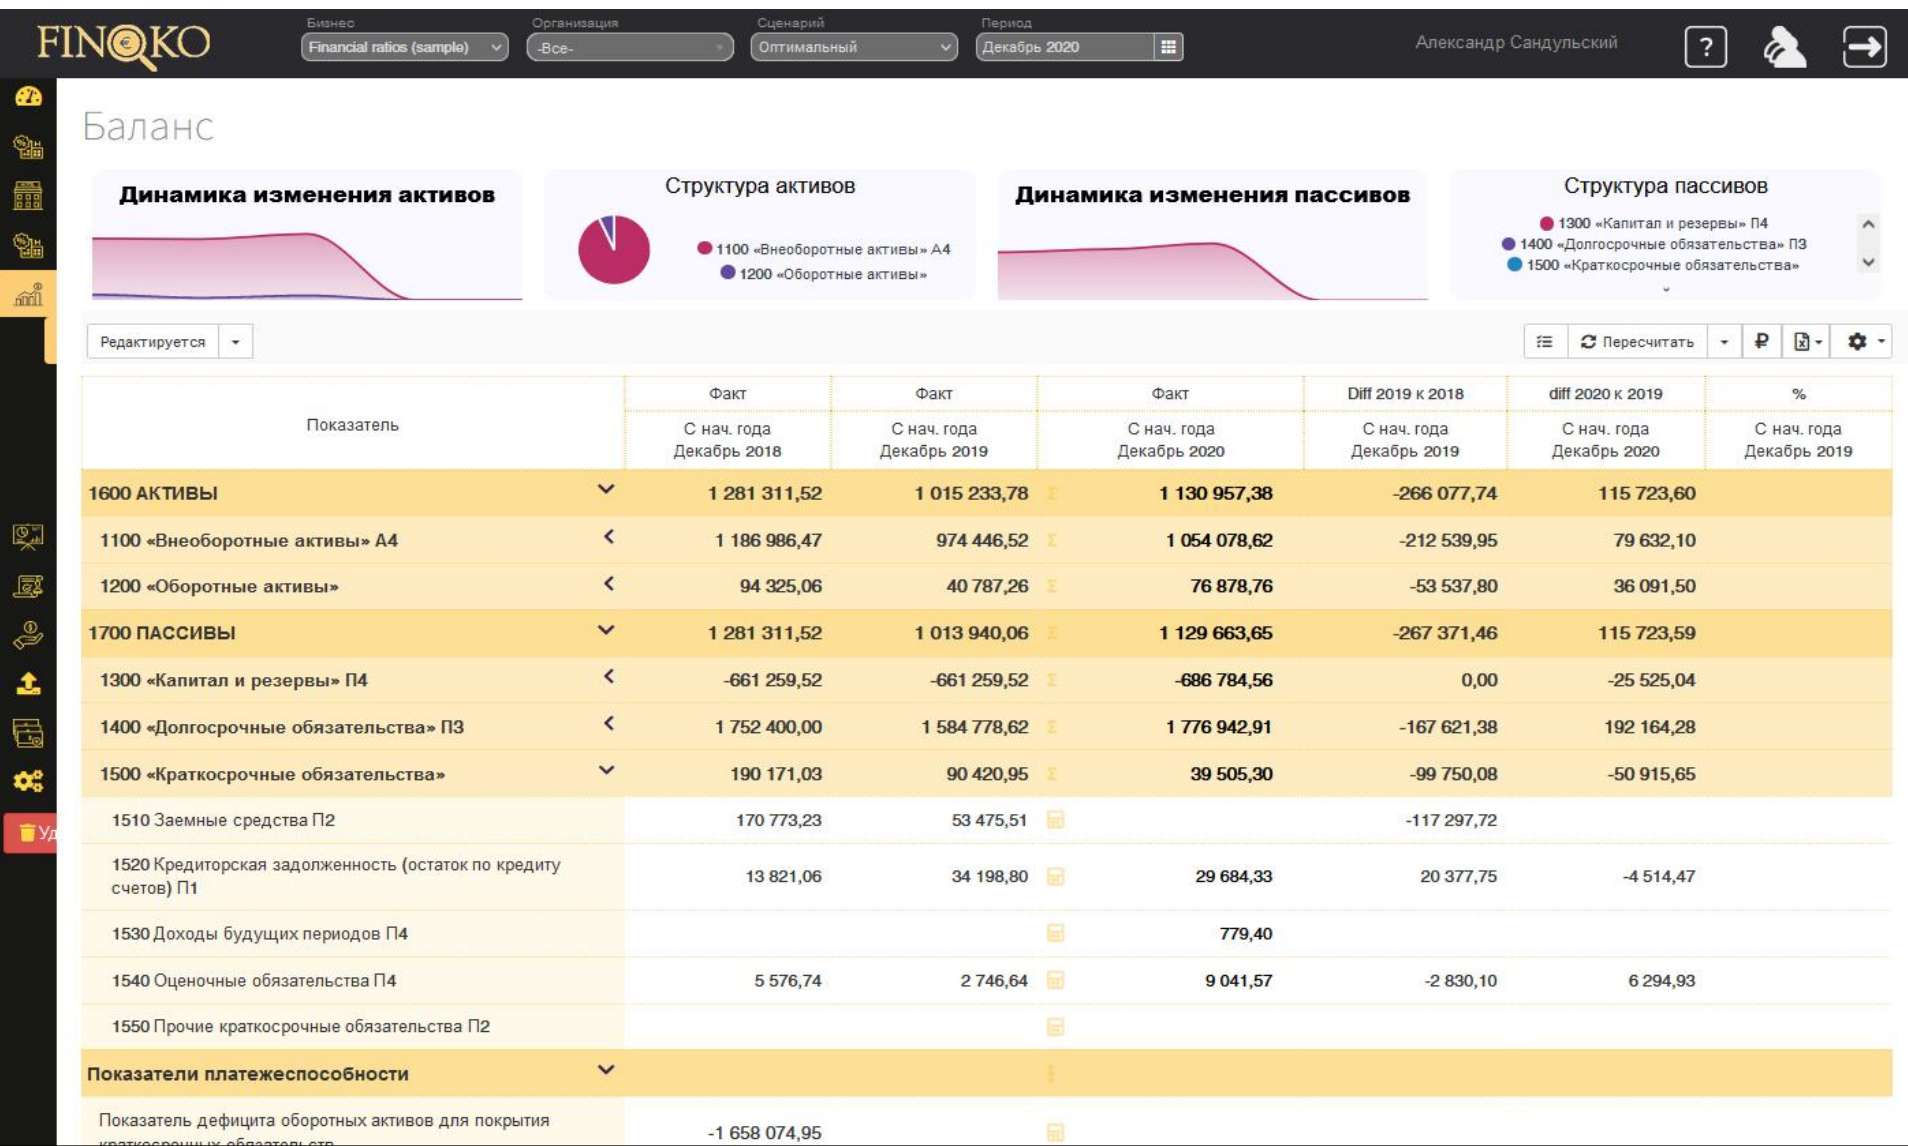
FINOKO

Бизнес Financial ratios (sample)
Организация -Все-
Сценарий Оптимальный
Период Декабрь 2020

Александр Сандульский

?

Уд

Баланс

Динамика изменения активов

Структура активов
1100 «Внеоборотные активы» А4
1200 «Оборотные активы»

Динамика изменения пассивов

Структура пассивов
1300 «Капитал и резервы» П4
1400 «Долгосрочные обязательства» П3
1500 «Краткосрочные обязательства»

Редактируется

Пересчитать

| Показатель | Факт С нач. года Декабрь 2018 | Факт С нач. года Декабрь 2019 | Факт С нач. года Декабрь 2020 | Diff 2019 к 2018 С нач. года Декабрь 2019 | diff 2020 к 2019 С нач. года Декабрь 2020 | % С нач. года Декабрь 2019 |
|---|---|---|---|---|---|---|
| 1600 АКТИВЫ | 1 281 311,52 | 1 015 233,78 | 1 130 957,38 | -266 077,74 | 115 723,60 | |
| 1100 «Внеоборотные активы» А4 | 1 186 986,47 | 974 446,52 | 1 054 078,62 | -212 539,95 | 79 632,10 | |
| 1200 «Оборотные активы» | 94 325,06 | 40 787,26 | 76 878,76 | -53 537,80 | 36 091,50 | |
| 1700 ПАССИВЫ | 1 281 311,52 | 1 013 940,06 | 1 129 663,65 | -267 371,46 | 115 723,59 | |
| 1300 «Капитал и резервы» П4 | -661 259,52 | -661 259,52 | -686 784,56 | 0,00 | -25 525,04 | |
| 1400 «Долгосрочные обязательства» П3 | 1 752 400,00 | 1 584 778,62 | 1 776 942,91 | -167 621,38 | 192 164,28 | |
| 1500 «Краткосрочные обязательства» | 190 171,03 | 90 420,95 | 39 505,30 | -99 750,08 | -50 915,65 | |
| 1510 Заемные средства П2 | 170 773,23 | 53 475,51 | | -117 297,72 | | |
| 1520 Кредиторская задолженность (остаток по кредиту счетов) П1 | 13 821,06 | 34 198,80 | 29 684,33 | 20 377,75 | -4 514,47 | |
| 1530 Доходы будущих периодов П4 | | | 779,40 | | | |
| 1540 Оценочные обязательства П4 | 5 576,74 | 2 746,64 | 9 041,57 | -2 830,10 | 6 294,93 | |
| 1550 Прочие краткосрочные обязательства П2 | | | | | | |
| Показатели платежеспособности | | | | | | |
| Показатель дефицита оборотных активов для покрытия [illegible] | -1 658 074,95 | | | | | |